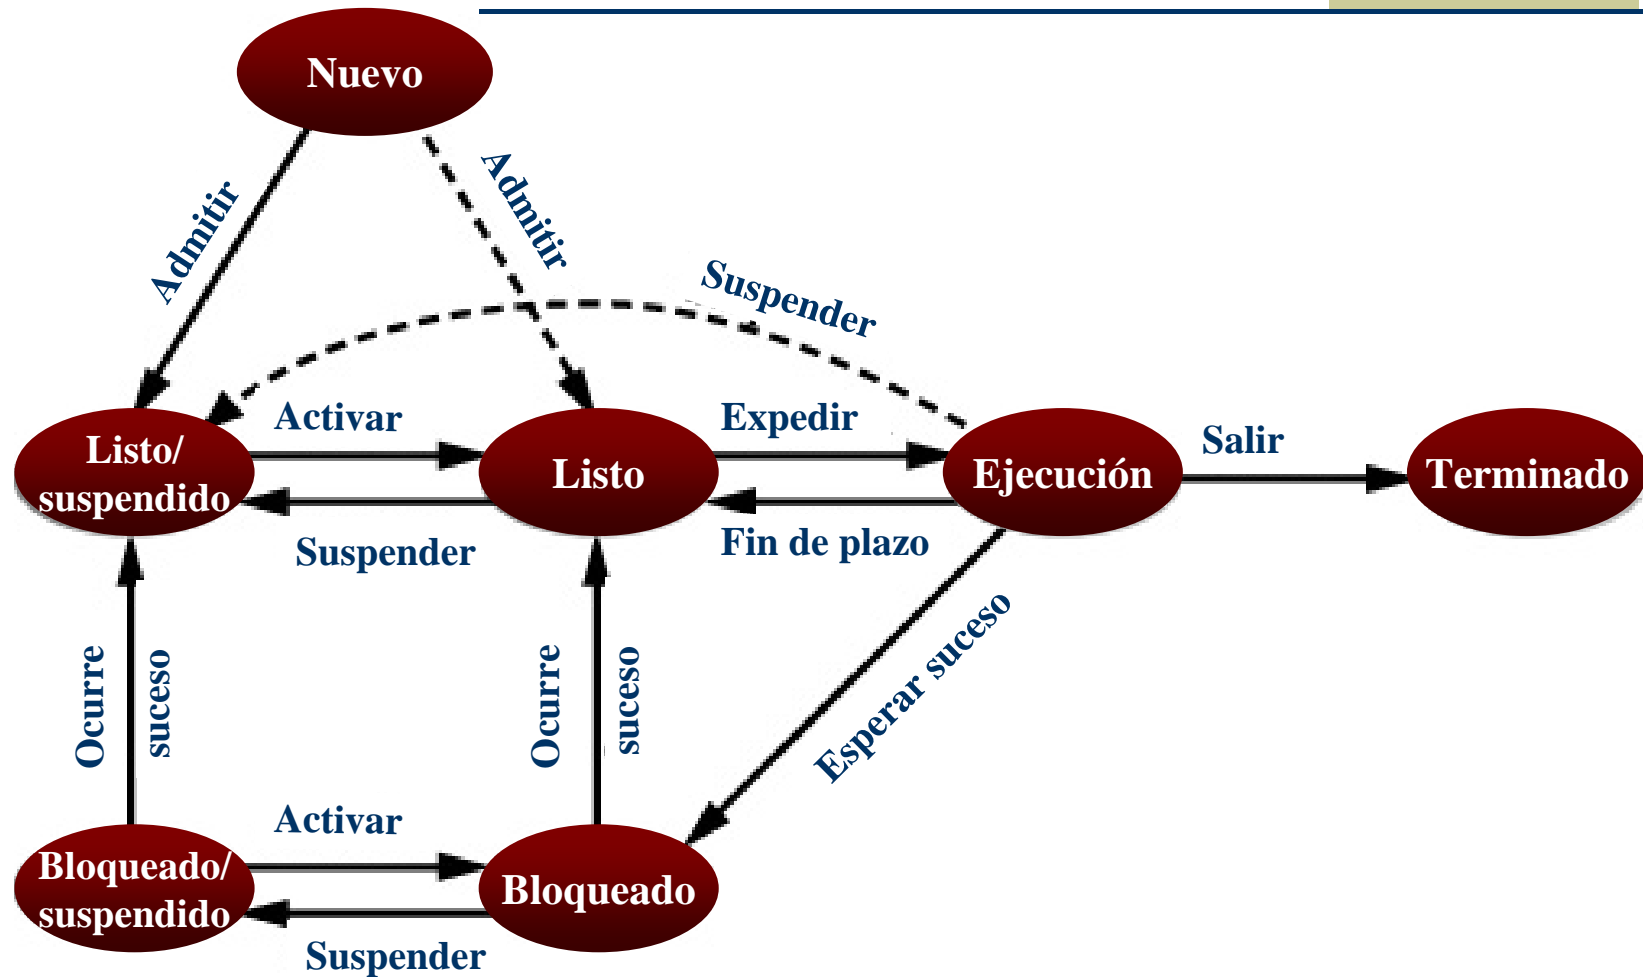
Nuevo

Admitir

Admitir

Suspender

Listo/ suspendido

Activar

Listo

Expedir

Ejecución

Salir

Terminado

Suspender

Fin de plazo

Ocurre suceso

Ocurre suceso

Esperar suceso

Activar

Bloqueado/ suspendido

Bloqueado

Suspender